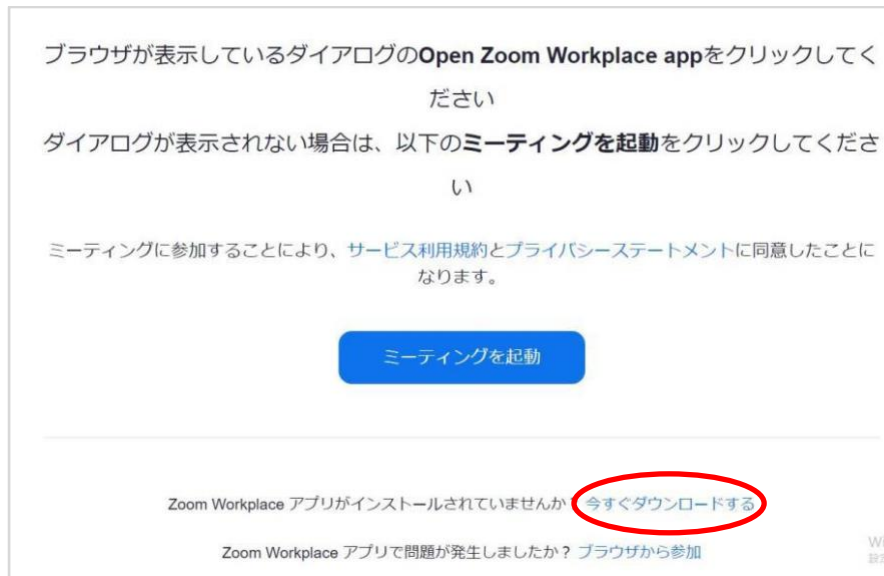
ブラウザが表示しているダイアログのOpen Zoom Workplace appをクリックしてください

ダイアログが表示されない場合は、以下のミーティングを起動をクリックしてください

ミーティングに参加することにより、サービス利用規約とプライバシーステートメントに同意したことになります。

ミーティングを起動

Zoom Workplace アプリがインストールされていませんか 今すぐダウンロードする

Zoom Workplace アプリで問題が発生しましたか？ ブラウザから参加